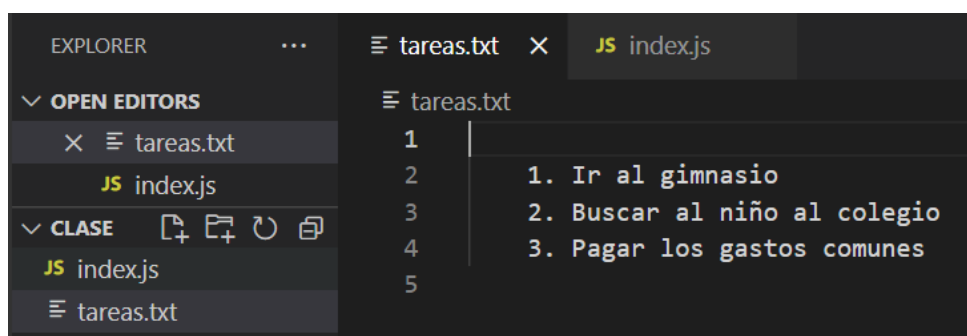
EXPLORER ···
OPEN EDITORS
× tareas.txt
JS index.js
CLASE
JS index.js
tareas.txt

tareas.txt ×
JS index.js

tareas.txt

1
2 1. Ir al gimnasio
3 2. Buscar al niño al colegio
4 3. Pagar los gastos comunes
5